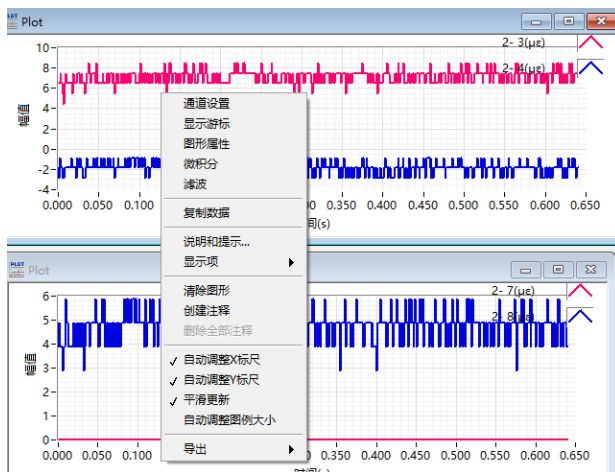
Plot

10
8
6
4
2
0
-2
-4

幅值

0.000 0.050 0.100 0.350 0.400 0.450 0.500 0.550 0.600 0.650

间(s)

2- 3(με)
2- 4(με)

通道设置
显示游标
图形属性
微积分
滤波
复制数据
说明和提示...
显示项
清除图形
创建注释
删除全部注释
✓ 自动调整X标尺
✓ 自动调整Y标尺
✓ 平滑更新
自动调整图例大小
导出

Plot

6
5
4
3
2
1
0

幅值

0.000 0.050 0.100 0.350 0.400 0.450 0.500 0.550 0.600 0.650

2- 7(με)
2- 8(με)